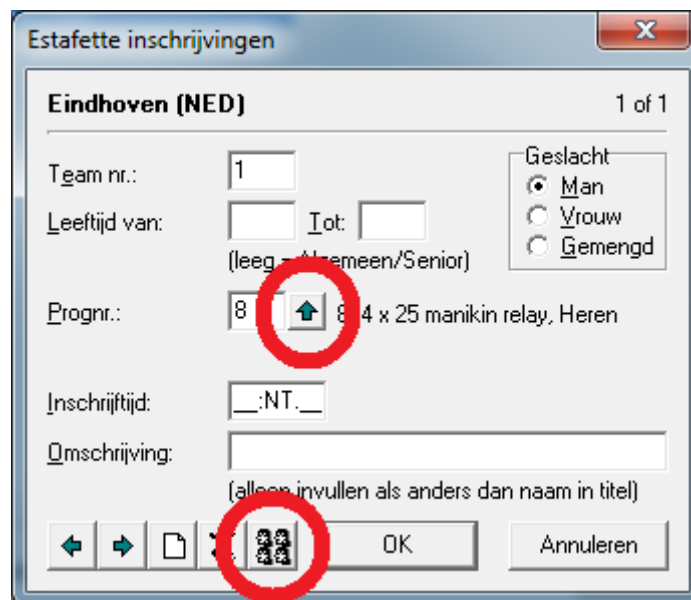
Estafette inschrijvingen

Eindhoven (NED)

1 of 1

Team nr.: 1

Leeftijd van:

Tot:

(leeg = Algemeen/Senior)

Geslacht
Man
Vrouw
Gemengd

Prognr.: 8

8 4 x 25 manikin relay, Heren

Inschrijftijd: __:NT.__

Omschrijving:

(alleen invullen als anders dan naam in titel)

OK

Annuleren